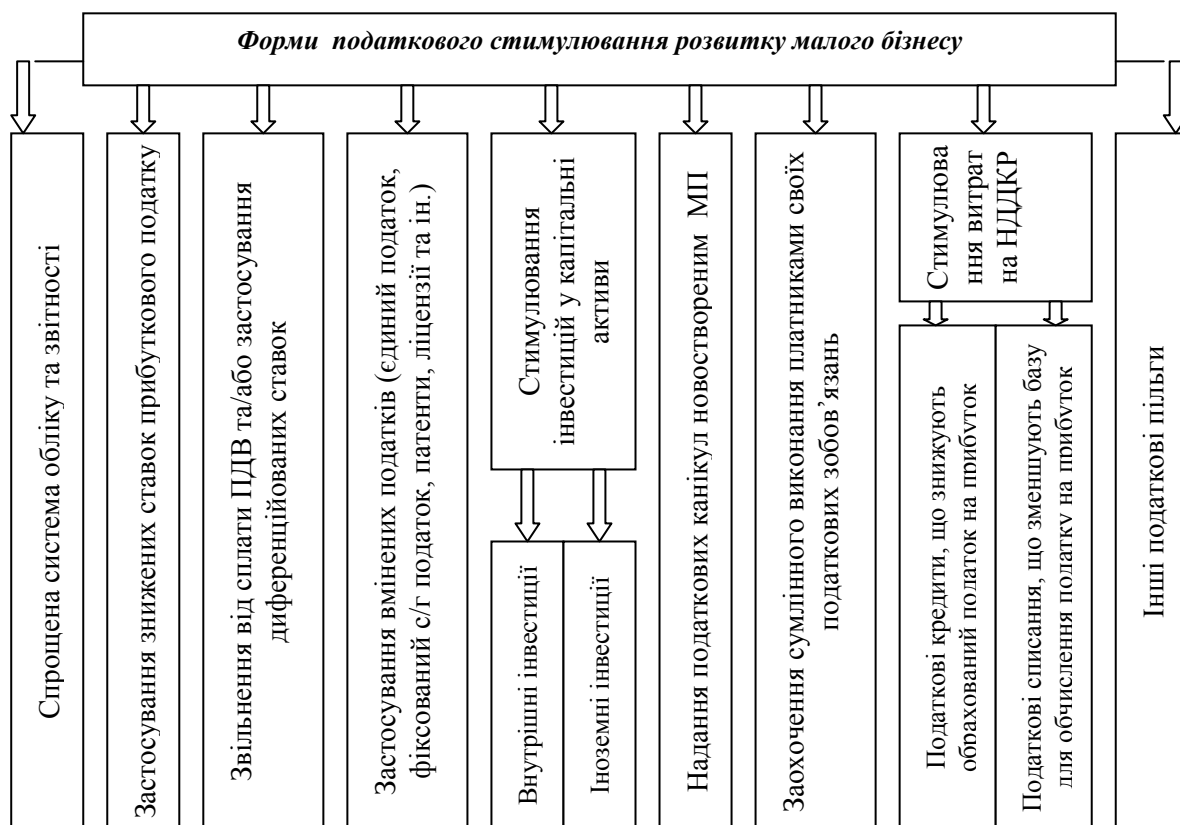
Форми податкового стимулювання розвитку малого бізнесу

Спрощена система обліку та звітності

Застосування знижених ставок прибуткового податку

Звільнення від сплати ПДВ та/або застосування диференційованих ставок

Застосування вмінених податків (єдиний податок, фіксований с/г податок, патенти, ліцензії та ін.)

Стимулювання інвестицій у капітальні активи

Внутрішні інвестиції

Іноземні інвестиції

Надання податкових канікул новоствореним МП

Заохочення сумлінного виконання платниками своїх податкових зобов'язань

Стимулювання витрат на НДДКР

Податкові кредити, що знижують обрахований податок на прибуток

Податкові списання, що зменшують базу для обчислення податку на прибуток

Інші податкові пільги